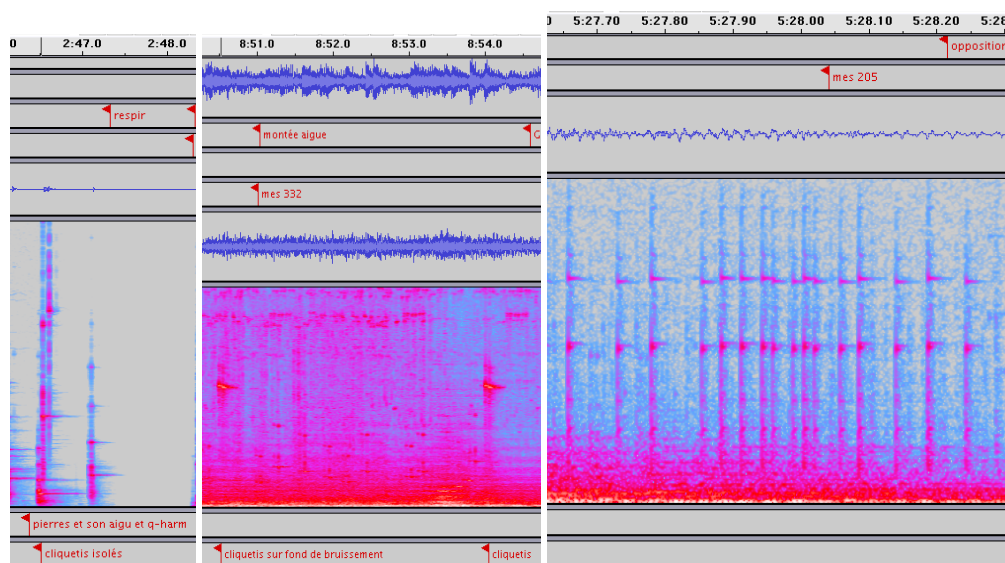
0 2:47.0 2:48.0

respir

pierres et son aigu et q-harm

cliquetis isolés

8:51.0 8:52.0 8:53.0 8:54.0

montée aigue

mes 332

cliquetis sur fond de bruissement

cliquetis

0 5:27.70 5:27.80 5:27.90 5:28.00 5:28.10 5:28.20 5:28

opposition

mes 205